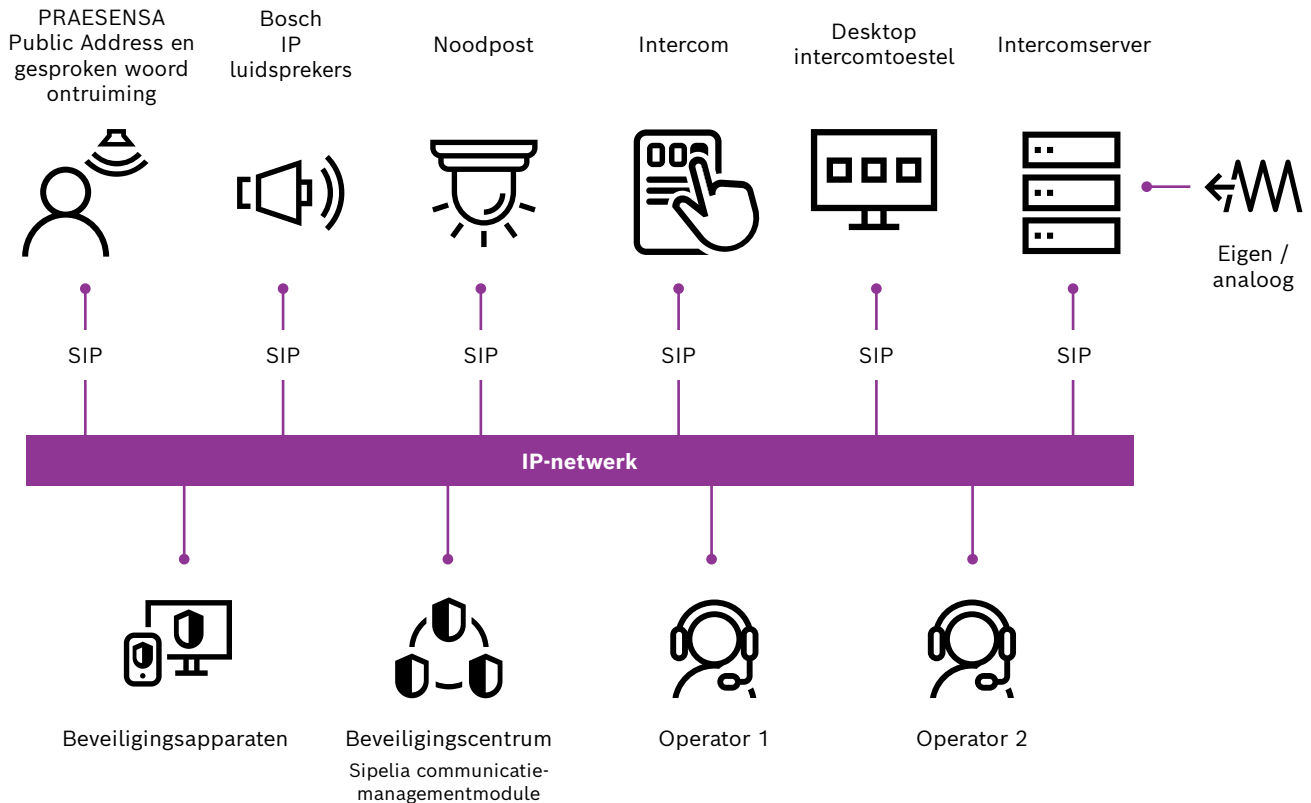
PRAESENSA Public Address en gesproken woord ontruiming

Bosch IP luidsprekers

Noodpost

Intercom

Desktop intercomtoestel

Intercomserver

Eigen / analoog

SIP

SIP

SIP

SIP

SIP

SIP

IP-netwerk

Beveiligingsapparaten

Beveiligingscentrum
Sipelia communicatiemanagementmodule

Operator 1

Operator 2